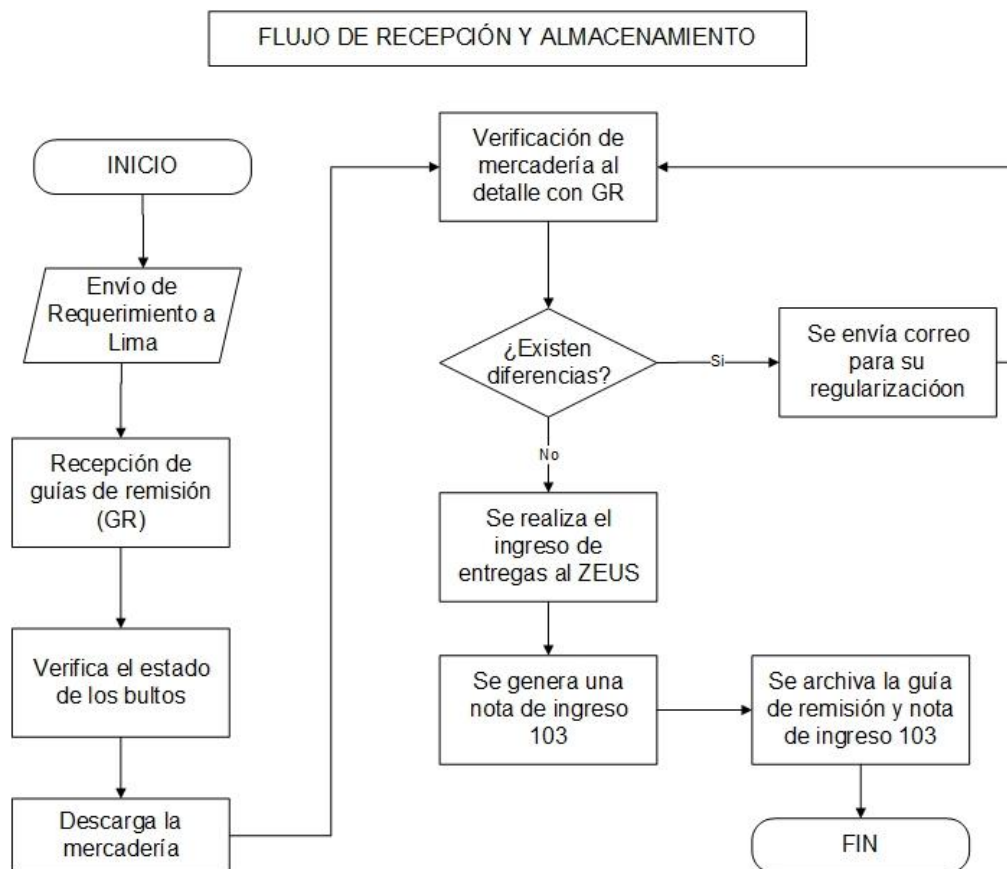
FLUJO DE RECEPCIÓN Y ALMACENAMIENTO

INICIO

Envío de Requerimiento a Lima

Recepción de guías de remisión (GR)

Verifica el estado de los bultos

Descarga la mercadería

Verificación de mercadería al detalle con GR

¿Existen diferencias?

Si

Se envía correo para su regularizacióon

No

Se realiza el ingreso de entregas al ZEUS

Se genera una nota de ingreso 103

Se archiva la guía de remisión y nota de ingreso 103

FIN